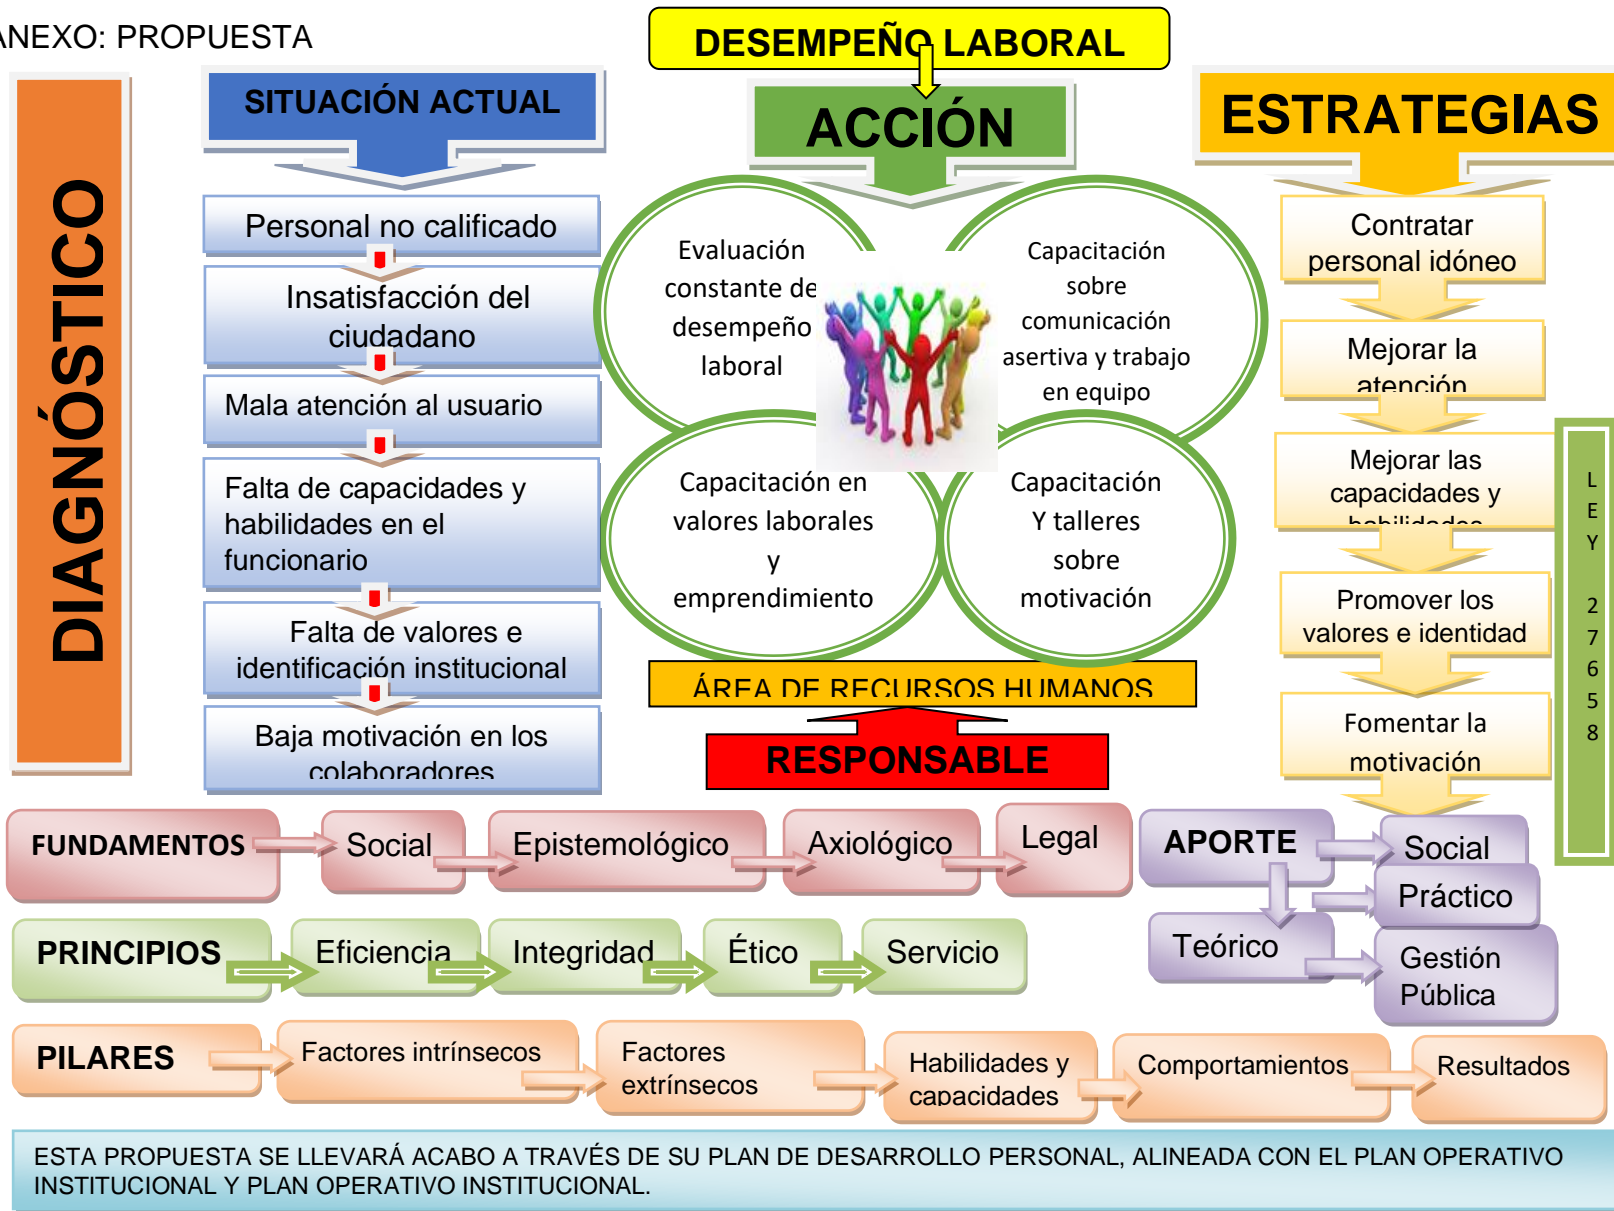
NEXO: PROPUESTA

DESEMPEÑO LABORAL

DIAGNÓSTICO

SITUACIÓN ACTUAL

Personal no calificado

Insatisfacción del ciudadano

Mala atención al usuario

Falta de capacidades y habilidades en el funcionario

Falta de valores e identificación institucional

Baja motivación en los colaboradores

ACCIÓN

Evaluación constante de desempeño laboral

Capacitación sobre comunicación asertiva y trabajo en equipo

Capacitación en valores laborales y emprendimiento

Capacitación Y talleres sobre motivación

ÁREA DE RECURSOS HUMANOS

RESPONSABLE

ESTRATEGIAS

Contratar personal idóneo

Mejorar la atención

Mejorar las capacidades y habilidades

Promover los valores e identidad

Fomentar la motivación

LEY 27658

FUNDAMENTOS | Social | Epistemológico | Axiológico | Legal

APORTE | Social | Práctico | Teórico | Gestión Pública

PRINCIPIOS | Eficiencia | Integridad | Ético | Servicio

PILARES | Factores intrínsecos | Factores extrínsecos | Habilidades y capacidades | Comportamientos | Resultados

ESTA PROPUESTA SE LLEVARÁ ACABO A TRAVÉS DE SU PLAN DE DESARROLLO PERSONAL, ALINEADA CON EL PLAN OPERATIVO INSTITUCIONAL Y PLAN OPERATIVO INSTITUCIONAL.